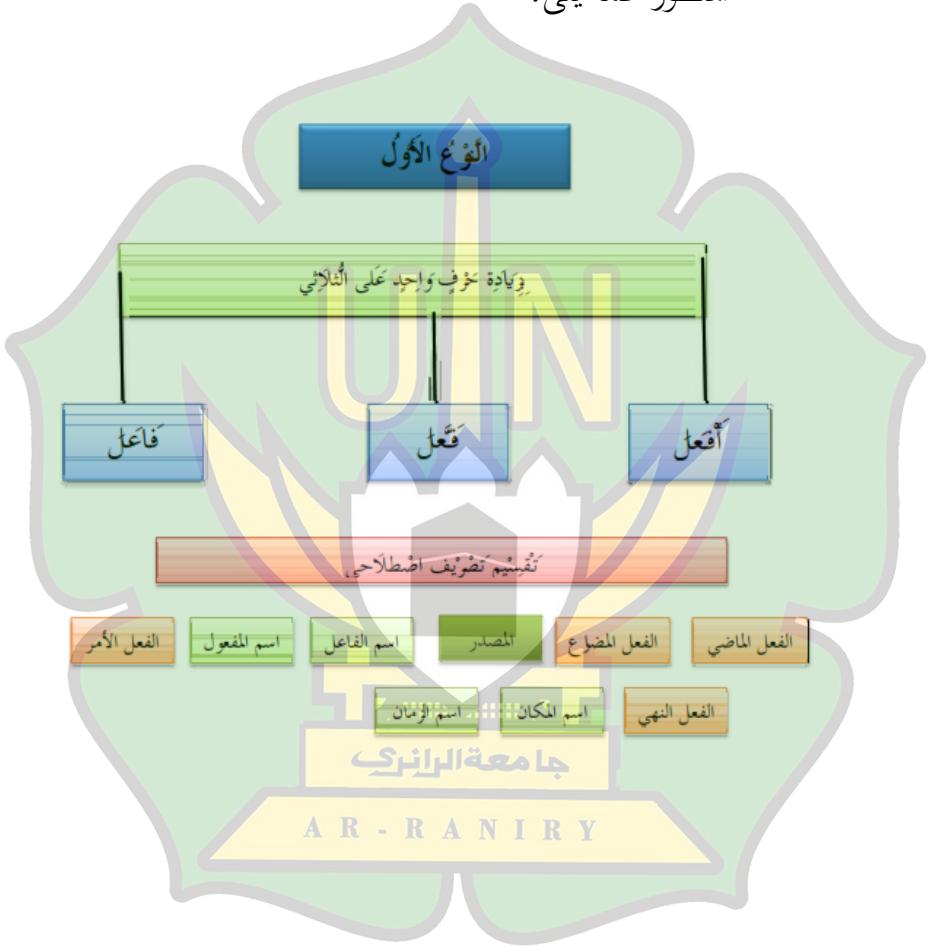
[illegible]

النَّوْعُ الأَوَّلُ

زِيَادَةُ حَرْفٍ وَاحِدٍ عَلَى الثُّلَاثِي

أَفْعَلَ

فَعَّلَ

فَاعَلَ

تَقْسِيْمُ تَصْرِيْفٍ اصْطِلَاحِي

الفعل الماضي

الفعل المضارع

المصدر

اسم الفاعل

اسم المفعول

الفعل الأمر

الفعل النهي

اسم المكان

اسم الزمان

UIN

جامعة الرانري

AR-RANIRY